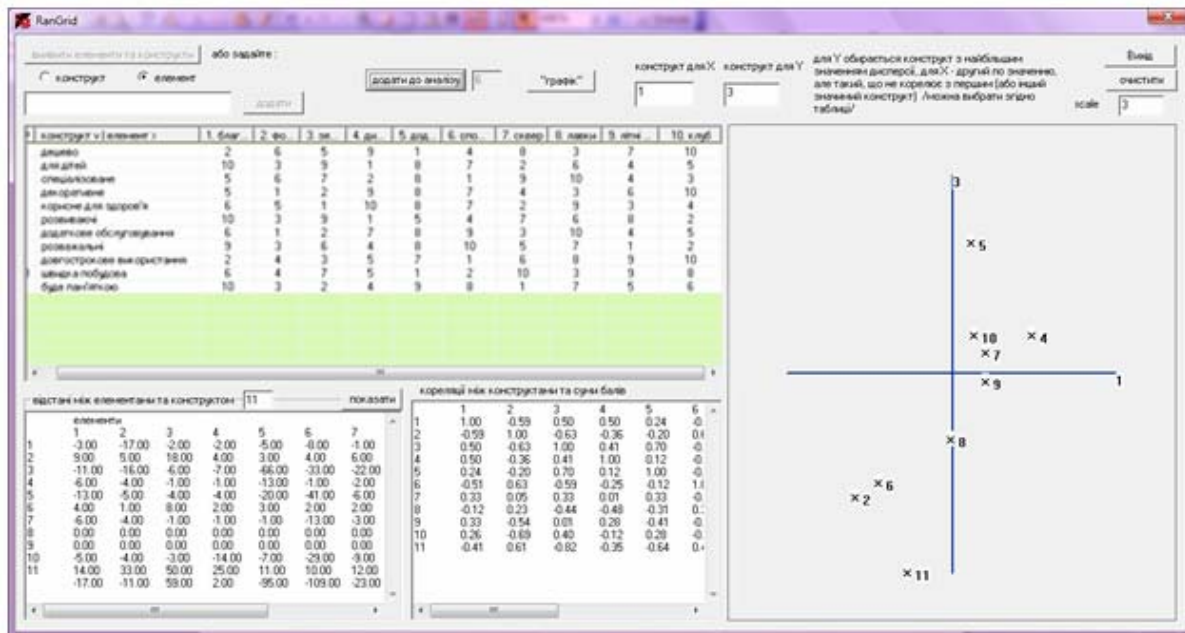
RanGrid

вивести елементи та конструкти    або задайте :

конструкт    елемент

додати

додати до аналізу    "графік"

конструкт для X    конструкт для Y
1    3

для Y обирається конструкт з найбільшим значенням дисперсії, для X - другий по значенню, але такий, що не корелює з першим (або іншій значенний конструкт) /можна вибрати згідно таблиці/

Вихід
очистити
scale 3

| конструкт \/ елемент > | 1. благ... | 2. фо... | 3. зв... | 4. дн... | 5. дод... | 6. спо... | 7. скевер | 8. лавки | 9. літні... | 10. клуб |
|---|---|---|---|---|---|---|---|---|---|---|
| дешево | 2 | 6 | 5 | 9 | 1 | 4 | 8 | 3 | 7 | 10 |
| для дітей | 10 | 3 | 9 | 1 | 8 | 7 | 2 | 6 | 4 | 5 |
| спеціалізоване | 5 | 6 | 7 | 2 | 8 | 1 | 9 | 10 | 4 | 3 |
| декоративне | 5 | 1 | 2 | 9 | 8 | 7 | 4 | 3 | 6 | 10 |
| корисне для здоров'я | 6 | 5 | 1 | 10 | 8 | 7 | 2 | 9 | 3 | 4 |
| розвиваюче | 10 | 3 | 9 | 1 | 5 | 4 | 7 | 6 | 8 | 2 |
| додаткове обслуговування | 6 | 1 | 2 | 7 | 8 | 9 | 3 | 10 | 4 | 5 |
| розважальне | 9 | 3 | 6 | 4 | 8 | 10 | 5 | 7 | 1 | 2 |
| довгострокове використання | 2 | 4 | 3 | 5 | 7 | 1 | 6 | 8 | 9 | 10 |
| швидка побудова | 6 | 4 | 7 | 5 | 1 | 2 | 10 | 3 | 9 | 8 |
| буде пам'ятною | 10 | 3 | 2 | 4 | 9 | 8 | 1 | 7 | 5 | 6 |

відстані між елементами та конструктом  11    показати

елементи
| | 1 | 2 | 3 | 4 | 5 | 6 | 7 |
|---|---|---|---|---|---|---|---|
| 1 | -3.00 | -17.00 | -2.00 | -2.00 | -5.00 | -8.00 | -1.00 |
| 2 | 9.00 | 5.00 | 18.00 | 4.00 | 3.00 | 4.00 | 6.00 |
| 3 | -11.00 | -16.00 | -6.00 | -7.00 | -66.00 | -33.00 | -22.00 |
| 4 | -6.00 | -4.00 | -1.00 | -1.00 | -13.00 | -1.00 | -2.00 |
| 5 | -13.00 | -5.00 | -4.00 | -4.00 | -20.00 | -41.00 | -6.00 |
| 6 | 4.00 | 1.00 | 8.00 | 2.00 | 3.00 | 2.00 | 2.00 |
| 7 | -6.00 | -4.00 | -1.00 | -1.00 | -1.00 | -13.00 | -3.00 |
| 8 | 0.00 | 0.00 | 0.00 | 0.00 | 0.00 | 0.00 | 0.00 |
| 9 | 0.00 | 0.00 | 0.00 | 0.00 | 0.00 | 0.00 | 0.00 |
| 10 | -5.00 | -4.00 | -3.00 | -14.00 | -7.00 | -29.00 | -9.00 |
| 11 | 14.00 | 33.00 | 50.00 | 25.00 | 11.00 | 10.00 | 12.00 |
| | -17.00 | -11.00 | 59.00 | 2.00 | -95.00 | -109.00 | -23.00 |

кореляції між конструктами та суми балів
| | 1 | 2 | 3 | 4 | 5 | 6 |
|---|---|---|---|---|---|---|
| 1 | 1.00 | -0.59 | 0.50 | 0.50 | 0.24 | -0. |
| 2 | -0.59 | 1.00 | -0.63 | -0.36 | -0.20 | 0.( |
| 3 | 0.50 | -0.63 | 1.00 | 0.41 | 0.70 | -0. |
| 4 | 0.50 | -0.36 | 0.41 | 1.00 | 0.12 | -0. |
| 5 | 0.24 | -0.20 | 0.70 | 0.12 | 1.00 | -0. |
| 6 | -0.51 | 0.63 | -0.59 | -0.25 | -0.12 | 1.( |
| 7 | 0.33 | 0.05 | 0.33 | 0.01 | 0.33 | -0. |
| 8 | -0.12 | 0.23 | -0.44 | -0.48 | -0.31 | 0. |
| 9 | 0.33 | -0.54 | 0.01 | 0.28 | -0.41 | -0. |
| 10 | 0.26 | -0.69 | 0.40 | -0.12 | 0.28 | -0. |
| 11 | -0.41 | 0.61 | -0.82 | -0.35 | -0.64 | 0. |

3
×5
×10 ×4
×7
1
×9
×8
×6
×2
×11